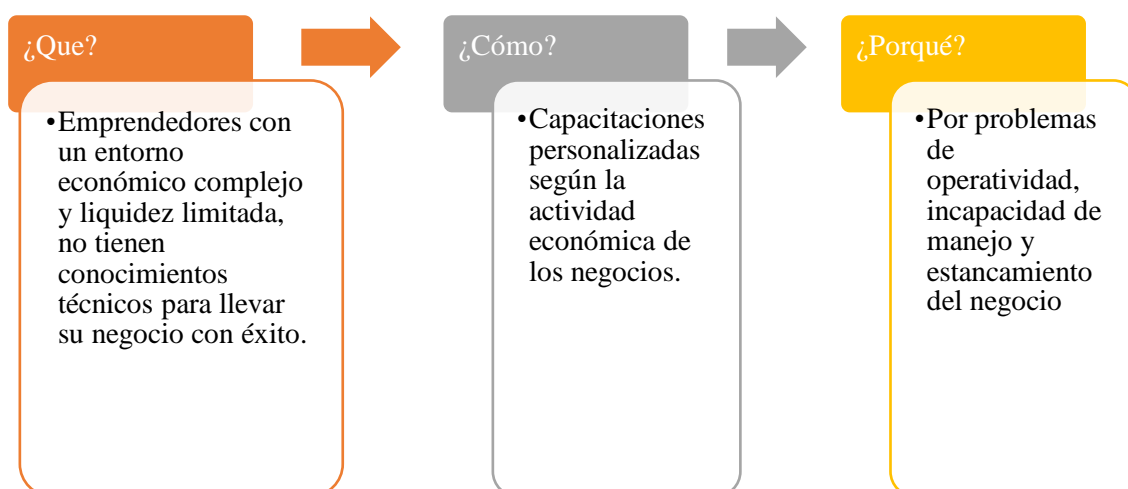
¿Que?

• Emprendedores con un entorno económico complejo y liquidez limitada, no tienen conocimientos técnicos para llevar su negocio con éxito.

¿Cómo?

• Capacitaciones personalizadas según la actividad económica de los negocios.

¿Porqué?

• Por problemas de operatividad, incapacidad de manejo y estancamiento del negocio